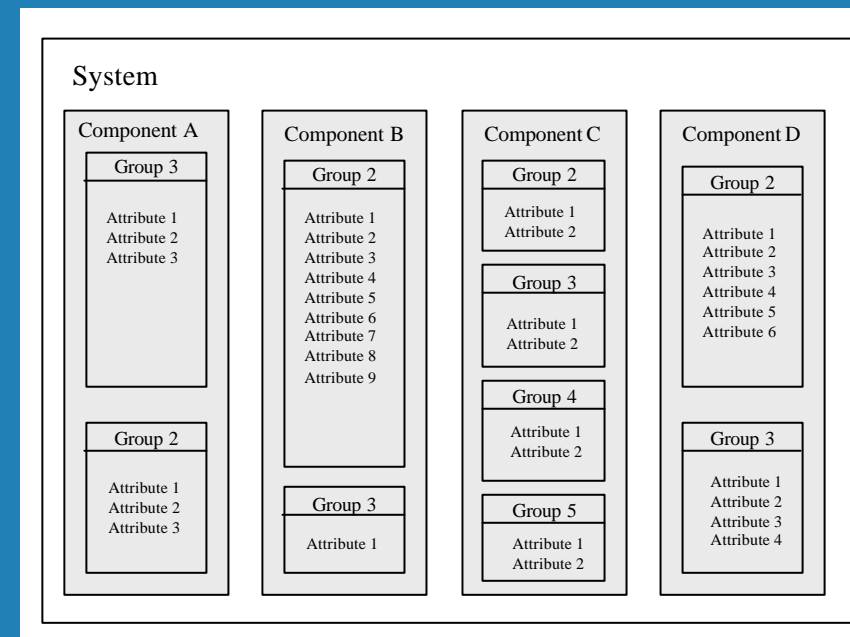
System

Component A

Group 3

Attribute 1
Attribute 2
Attribute 3

Group 2

Attribute 1
Attribute 2
Attribute 3

Component B

Group 2

Attribute 1
Attribute 2
Attribute 3
Attribute 4
Attribute 5
Attribute 6
Attribute 7
Attribute 8
Attribute 9

Group 3

Attribute 1

Component C

Group 2

Attribute 1
Attribute 2

Group 3

Attribute 1
Attribute 2

Group 4

Attribute 1
Attribute 2

Group 5

Attribute 1
Attribute 2

Component D

Group 2

Attribute 1
Attribute 2
Attribute 3
Attribute 4
Attribute 5
Attribute 6

Group 3

Attribute 1
Attribute 2
Attribute 3
Attribute 4